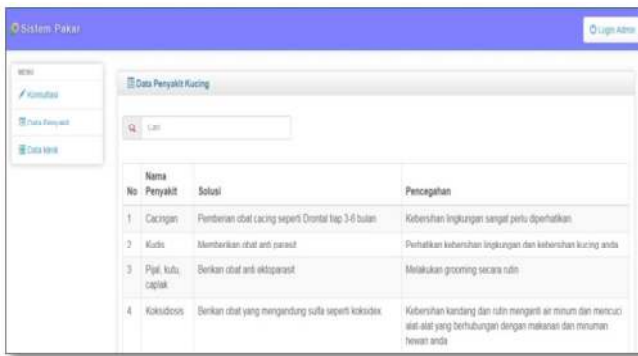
Sistem Pakar

Login Admin

MENU

Konsultasi

Data Penyakit

Data klinik

Data Penyakit Kucing

Cari

| No | Nama Penyakit | Solusi | Pencegahan |
|---|---|---|---|
| 1 | Cacingan | Pemberian obat cacing seperti Drontal tiap 3-6 bulan | Kebersihan lingkungan sangat perlu diperhatikan |
| 2 | Kudis | Memberikan obat anti parasit | Perhatikan kebersihan lingkungan dan kebersihan kucing anda |
| 3 | Pijal, kutu, caplak | Berikan obat anti ektoparasit | Melakukan grooming secara rutin |
| 4 | Koksidosis | Berikan obat yang mengandung sulfa seperti koksidex | Kebersihan kandang dan rutin mengganti air minum dan mencuci alat-alat yang berhubungan dengan makanan dan minuman hewan anda |